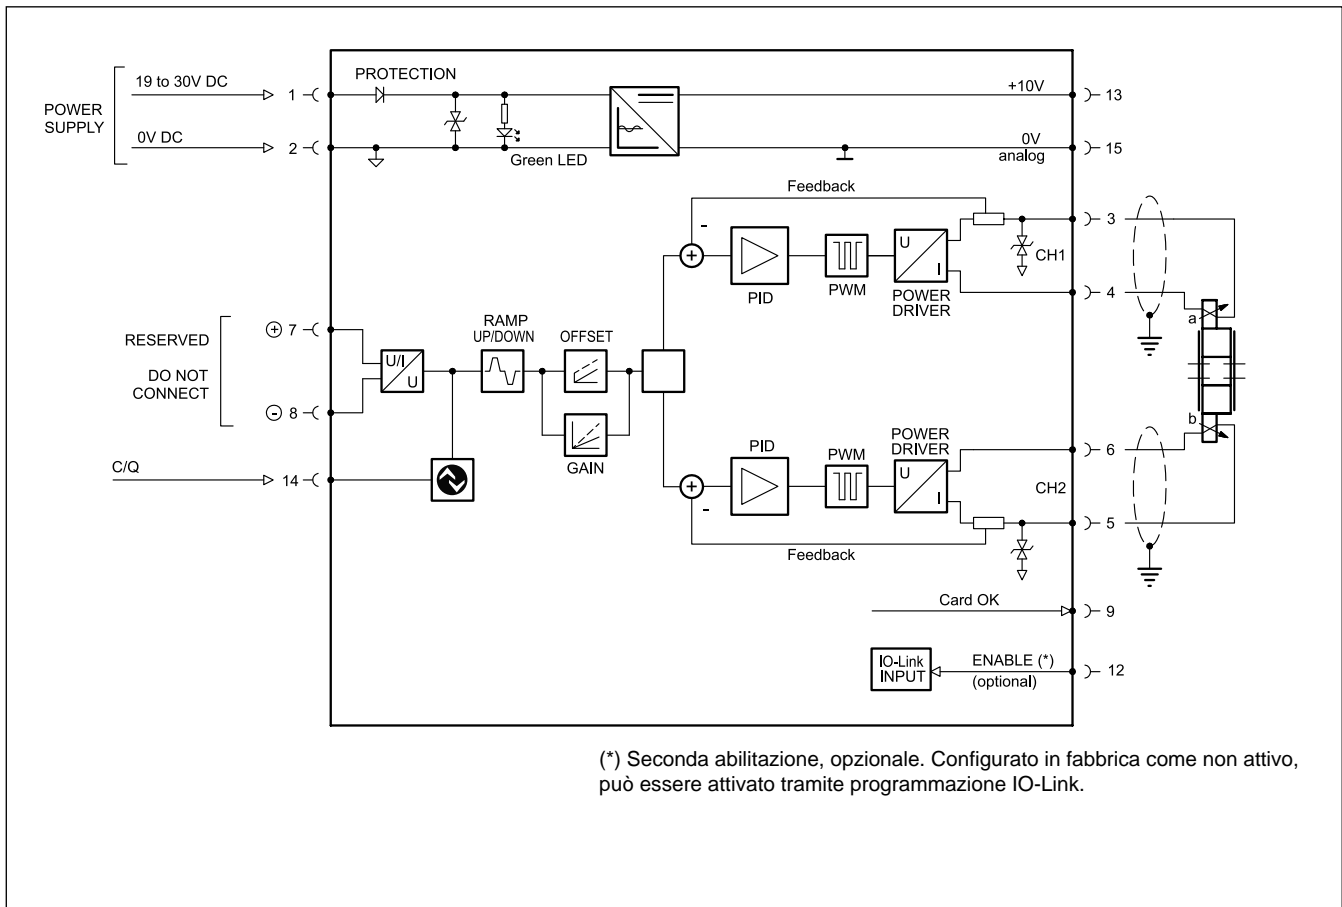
POWER SUPPLY

19 to 30V DC

1

0V DC

2

PROTECTION

Green LED

+10V

13

0V analog

15

Feedback

-

+

PID

PWM

U

I

POWER DRIVER

3

CH1

4

a

RESERVED

DO NOT CONNECT

+ 7

- 8

U/I

U

RAMP UP/DOWN

OFFSET

GAIN

C/Q

14

PID

PWM

POWER DRIVER

U

I

+

-

6

CH2

5

b

Feedback

Card OK

9

IO-Link INPUT

ENABLE (*)
(optional)

12

(*) Seconda abilitazione, opzionale. Configurato in fabbrica come non attivo, può essere attivato tramite programmazione IO-Link.